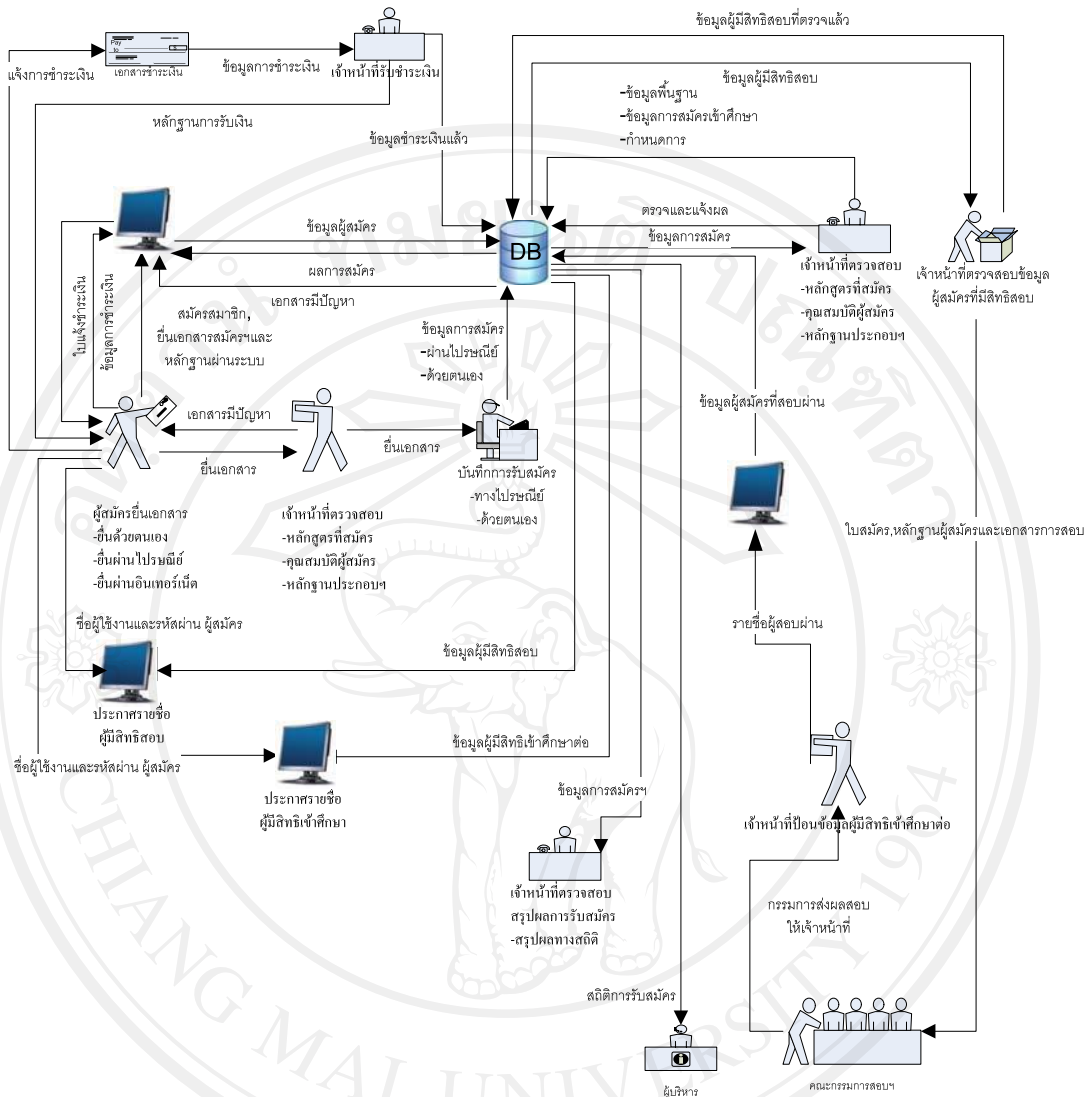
ข้อมูลผู้มีสิทธิสอบที่ตรวจแล้ว

แจ้งการชำระเงิน

Pay

เอกสารชำระเงิน

ข้อมูลการชำระเงิน

เจ้าหน้าที่รับชำระเงิน

ข้อมูลผู้มีสิทธิสอบ

-ข้อมูลพื้นฐาน

-ข้อมูลการสมัครเข้าศึกษา

-กำหนดการ

หลักฐานการรับเงิน

ข้อมูลชำระเงินแล้ว

ข้อมูลผู้สมัคร

DB

ตรวจและแจ้งผล

ข้อมูลการสมัคร

ผลการสมัคร

เจ้าหน้าที่ตรวจสอบ

-หลักสูตรที่สมัคร

-คุณสมบัติผู้สมัคร

-หลักฐานประกอบฯ

เจ้าหน้าที่ตรวจสอบข้อมูล ผู้สมัครที่มีสิทธิสอบ

ใบแจ้งชำระเงิน

ข้อมูลการชำระเงิน

เอกสารมีปัญหา

สมัครสมาชิก, ยื่นเอกสารสมัครฯและ หลักฐานผ่านระบบ

ข้อมูลการสมัคร

-ผ่านไปรษณีย์

-ด้วยตนเอง

ข้อมูลผู้สมัครที่สอบผ่าน

เอกสารมีปัญหา

ยื่นเอกสาร

ยื่นเอกสาร

บันทึกการรับสมัคร

-ทางไปรษณีย์

-ด้วยตนเอง

ผู้สมัครยื่นเอกสาร

-ยื่นด้วยตนเอง

-ยื่นผ่านไปรษณีย์

-ยื่นผ่านอินเทอร์เน็ต

เจ้าหน้าที่ตรวจสอบ

-หลักสูตรที่สมัคร

-คุณสมบัติผู้สมัคร

-หลักฐานประกอบฯ

ใบสมัคร,หลักฐานผู้สมัครและเอกสารการสอบ

ชื่อผู้ใช้งานและรหัสผ่าน ผู้สมัคร

รายชื่อผู้สอบผ่าน

ข้อมูลผู้มีสิทธิสอบ

ประกาศรายชื่อ ผู้มีสิทธิสอบ

ข้อมูลผู้มีสิทธิเข้าศึกษาต่อ

ชื่อผู้ใช้งานและรหัสผ่าน ผู้สมัคร

ประกาศรายชื่อ ผู้มีสิทธิเข้าศึกษา

ข้อมูลการสมัครฯ

เจ้าหน้าที่ป้อนข้อมูลผู้มีสิทธิเข้าศึกษาต่อ

เจ้าหน้าที่ตรวจสอบ สรุปผลการรับสมัคร

-สรุปผลทางสถิติ

กรรมการส่งผลสอบ ให้เจ้าหน้าที่

สถิติการรับสมัคร

ผู้บริหาร

คณะกรรมการสอบฯ